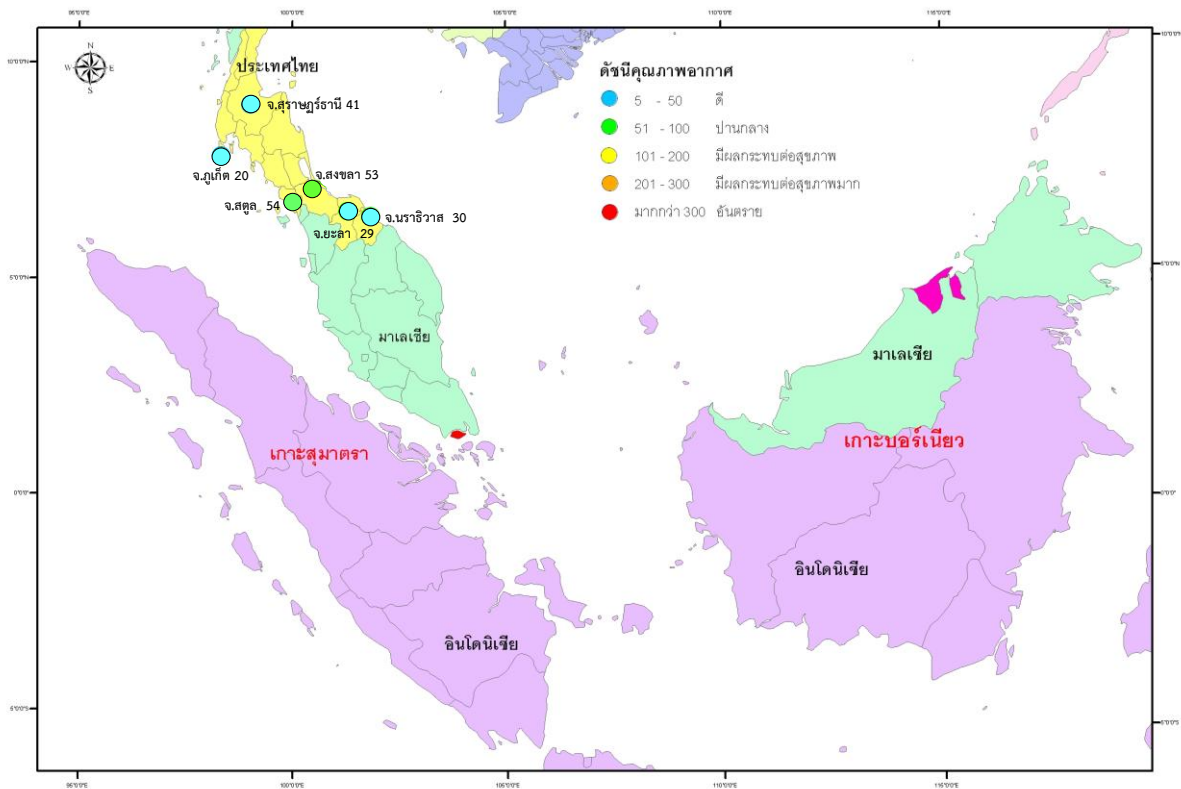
95°0'0"E 100°0'0"E 105°0'0"E 110°0'0"E 115°0'0"E

10°0'0"N 10°0'0"N

N
W E
S

ประเทศไทย

ดัชนีคุณภาพอากาศ
5 - 50 ดี
51 - 100 ปานกลาง
101 - 200 มีผลกระทบต่อสุขภาพ
201 - 300 มีผลกระทบต่อสุขภาพมาก
มากกว่า 300 อันตราย

จ.สุราษฎร์ธานี 41
จ.ภูเก็ต 20
จ.สงขลา 53
จ.สตูล 54
จ.นราธิวาส 30
จ.ยะลา 29

5°0'0"N 5°0'0"N

มาเลเซีย
มาเลเซีย

เกาะสุมาตรา
เกาะบอร์เนียว

0°0'0" 0°0'0"

อินโดนิเซีย
อินโดนิเซีย

5°0'0"S 5°0'0"S

95°0'0"E 100°0'0"E 105°0'0"E 110°0'0"E 115°0'0"E